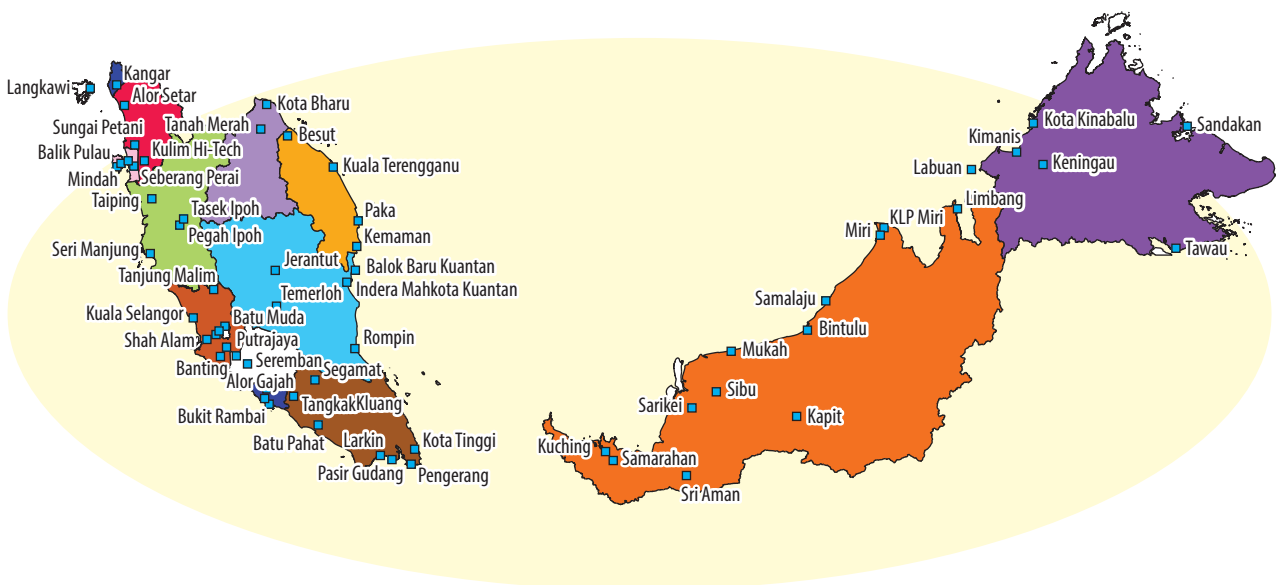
Langkawi
Kangar
Alor Setar
Sungai Petani
Tanah Merah
Kota Bharu
Besut
Balik Pulau
Kulim Hi-Tech
Mindah
Seberang Perai
Kuala Terengganu
Taiping
Tasek Ipoh
Paka
Pegah Ipoh
Kemaman
Seri Manjung
Jerantut
Balok Baru Kuantan
Tanjung Malim
Indera Mahkota Kuantan
Temerloh
Kuala Selangor
Batu Muda
Shah Alam
Putrajaya
Rompin
Seremban
Banting
Segamat
Alor Gajah
Bukit Rambai
Tangkak
Kluang
Batu Pahat
Larkin
Kota Tinggi
Pasir Gudang
Pengerang
Kota Kinabalu
Sandakan
Kimanis
Labuan
Keningau
Limbang
Miri
KLP Miri
Tawau
Samalaju
Bintulu
Mukah
Sibu
Sarikei
Kapit
Kuching
Samarahan
Sri Aman